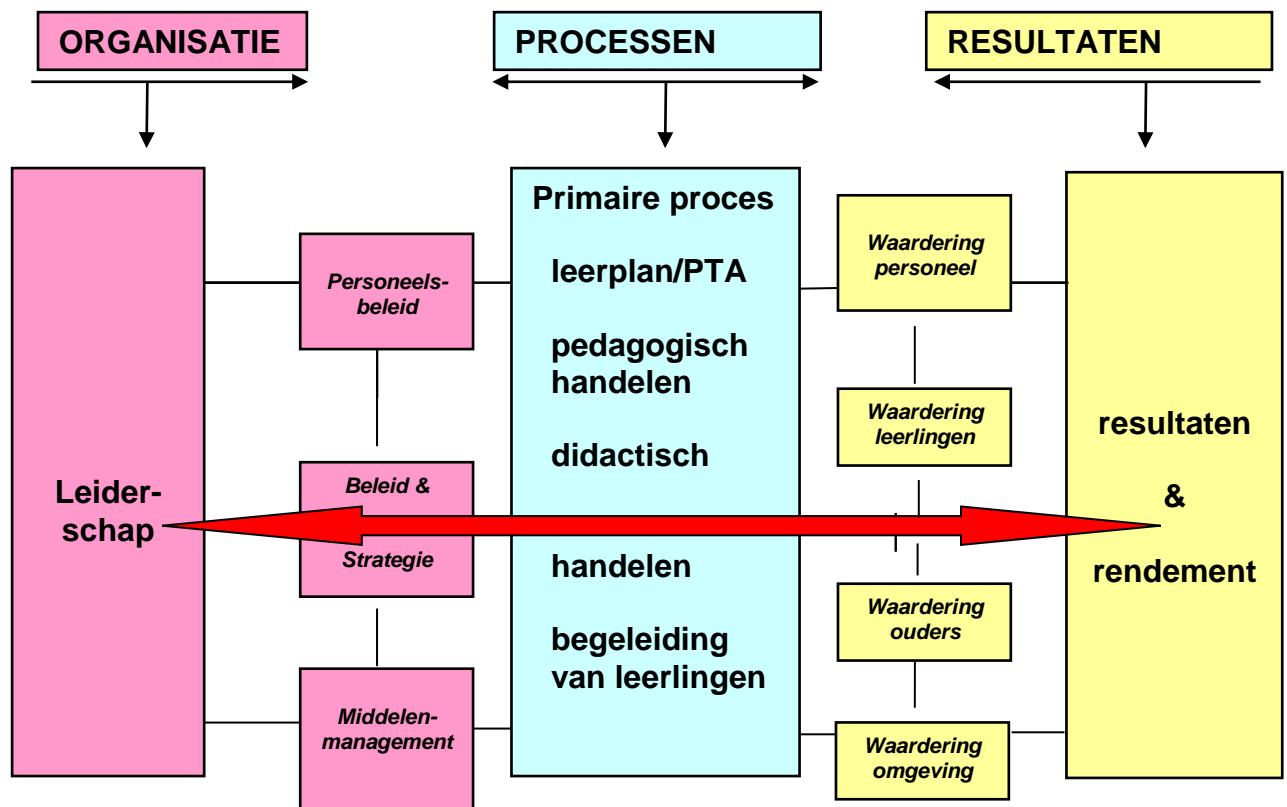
ORGANISATIE

PROCESSEN

RESULTATEN

Leiderschap

Personeelsbeleid

Beleid &

Strategie

Middelenmanagement

Primaire proces

leerplan/PTA

pedagogisch handelen

didactisch

handelen

begeleiding van leerlingen

Waardering personeel

Waardering leerlingen

Waardering ouders

Waardering omgeving

resultaten

&

rendement